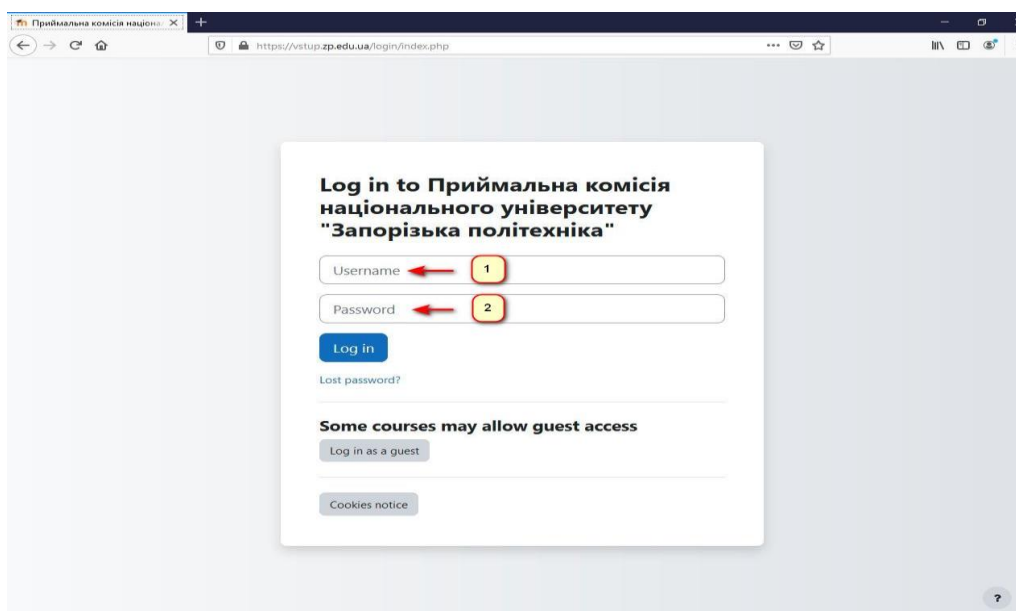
Приймальна комісія націона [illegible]

https://vstup.zp.edu.ua/login/index.php

Log in to Приймальна комісія національного університету "Запорізька політехніка"

Username 1

Password 2

Log in

Lost password?

Some courses may allow guest access

Log in as a guest

Cookies notice

?